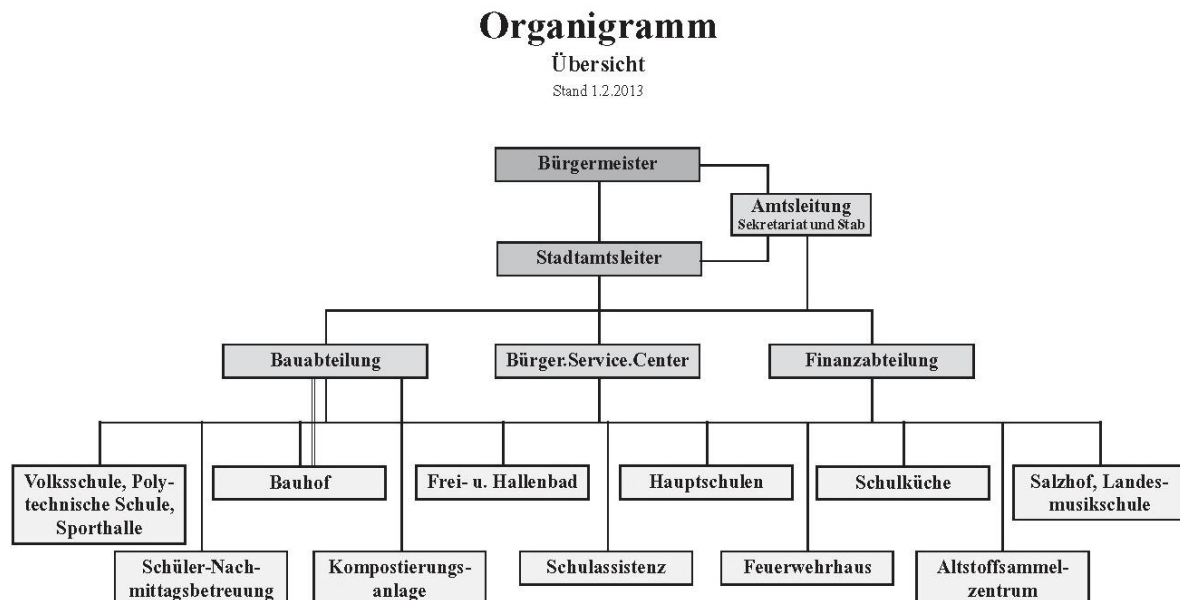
Organigramm

Übersicht

Stand 1.2.2013

Bürgermeister

Amtsleitung
Sekretariat und Stab

Stadtamtsleiter

Bauabteilung

Bürger.Service.Center

Finanzabteilung

Volksschule, Polytechnische Schule, Sporthalle

Bauhof

Frei- u. Hallenbad

Hauptschulen

Schulküche

Salzhof, Landesmusikschule

Schüler-Nachmittagsbetreuung

Kompostierungsanlage

Schulassistenz

Feuerwehrhaus

Altstoffsammelzentrum